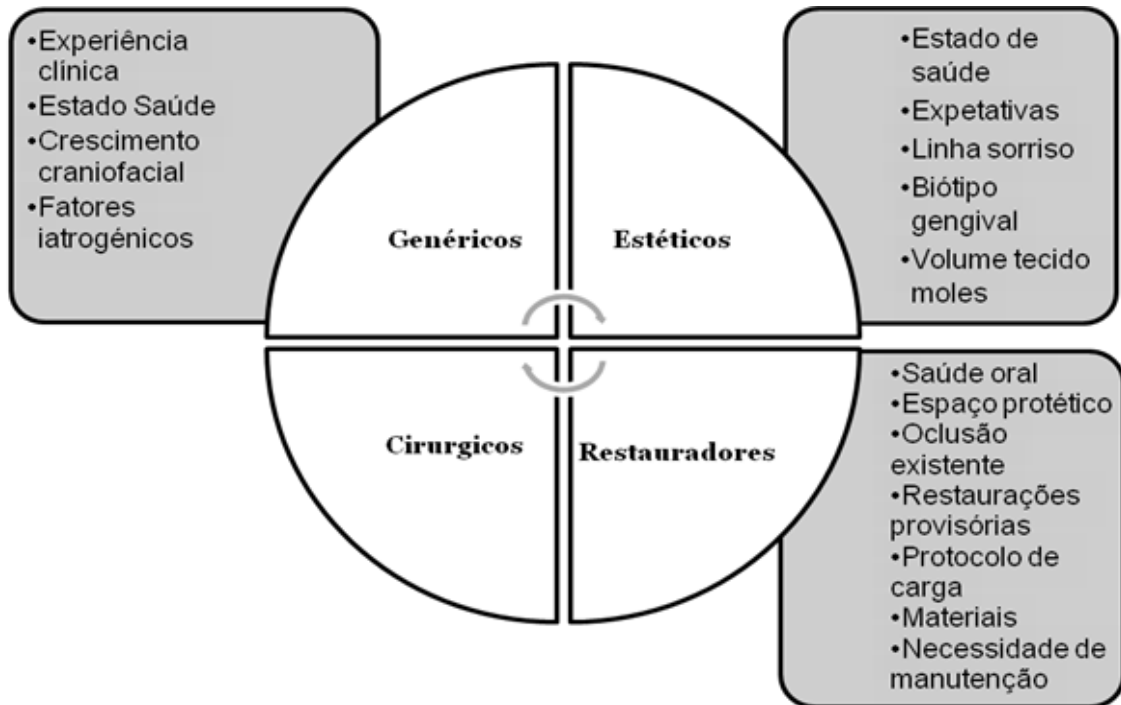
•Experiência clínica
•Estado Saúde
•Crescimento craniofacial
•Fatores iatrogénicos

•Estado de saúde
•Expetativas
•Linha sorriso
•Biótipo gengival
•Volume tecido moles

Genéricos

Estéticos

Cirurgicos

Restauradores

•Saúde oral
•Espaço protético
•Oclusão existente
•Restaurações provisórias
•Protocolo de carga
•Materiais
•Necessidade de manutenção